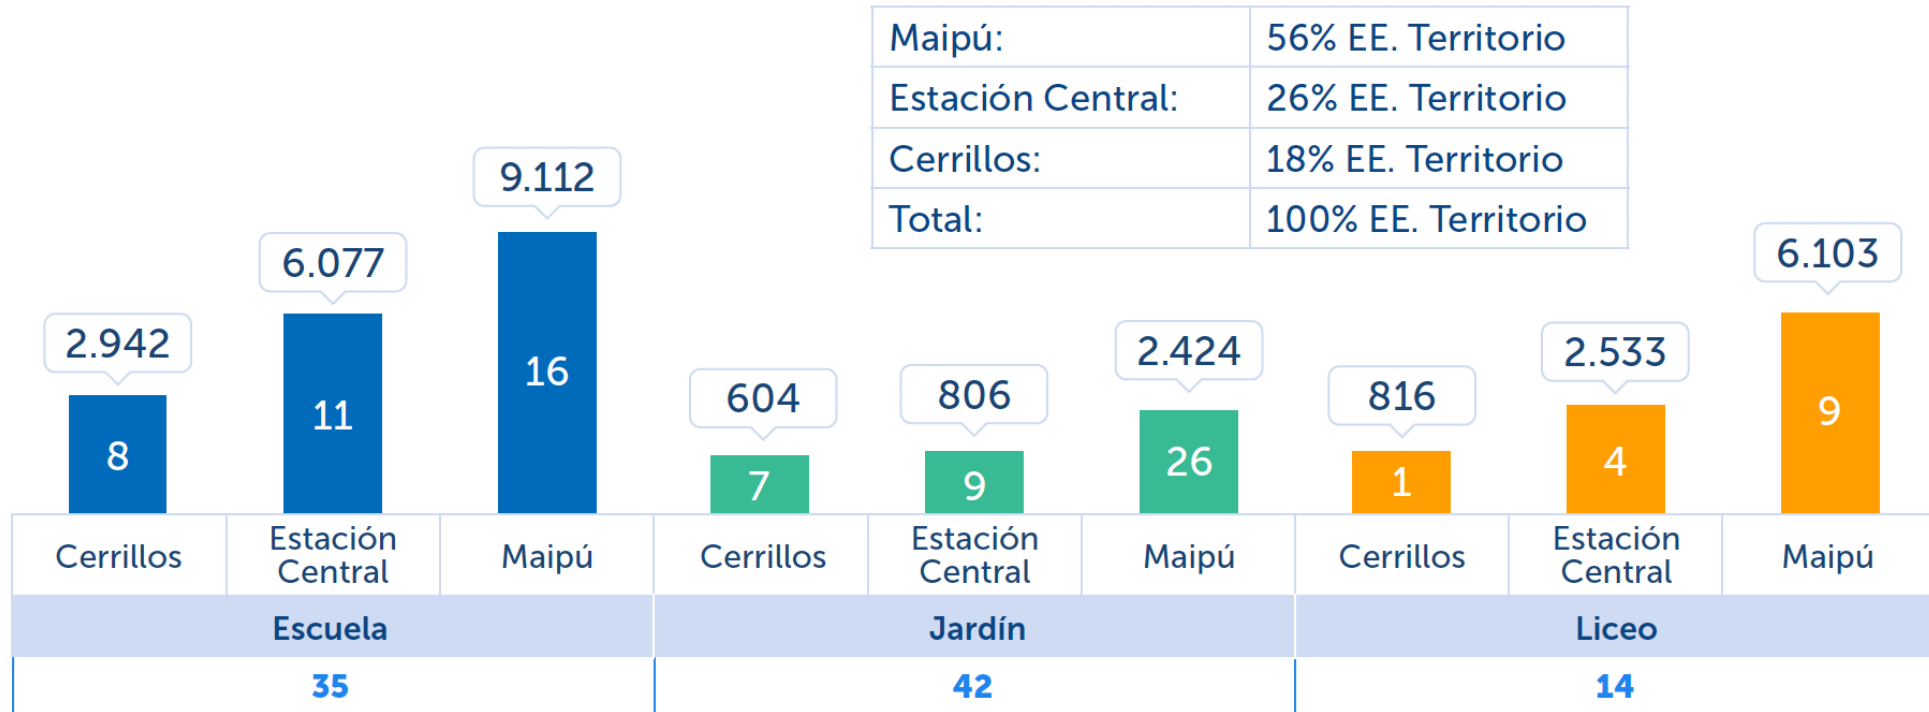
| Maipú: | 56% EE. Territorio |
|---|---|
| Estación Central: | 26% EE. Territorio |
| Cerrillos: | 18% EE. Territorio |
| Total: | 100% EE. Territorio |

2.942
8
6.077
11
9.112
16
604
7
806
9
2.424
26
816
1
2.533
4
6.103
9

| Cerrillos | Estación Central | Maipú | Cerrillos | Estación Central | Maipú | Cerrillos | Estación Central | Maipú |
|---|---|---|---|---|---|---|---|---|
| Escuela | | | Jardín | | | Liceo | | |
| 35 | | | 42 | | | 14 | | |